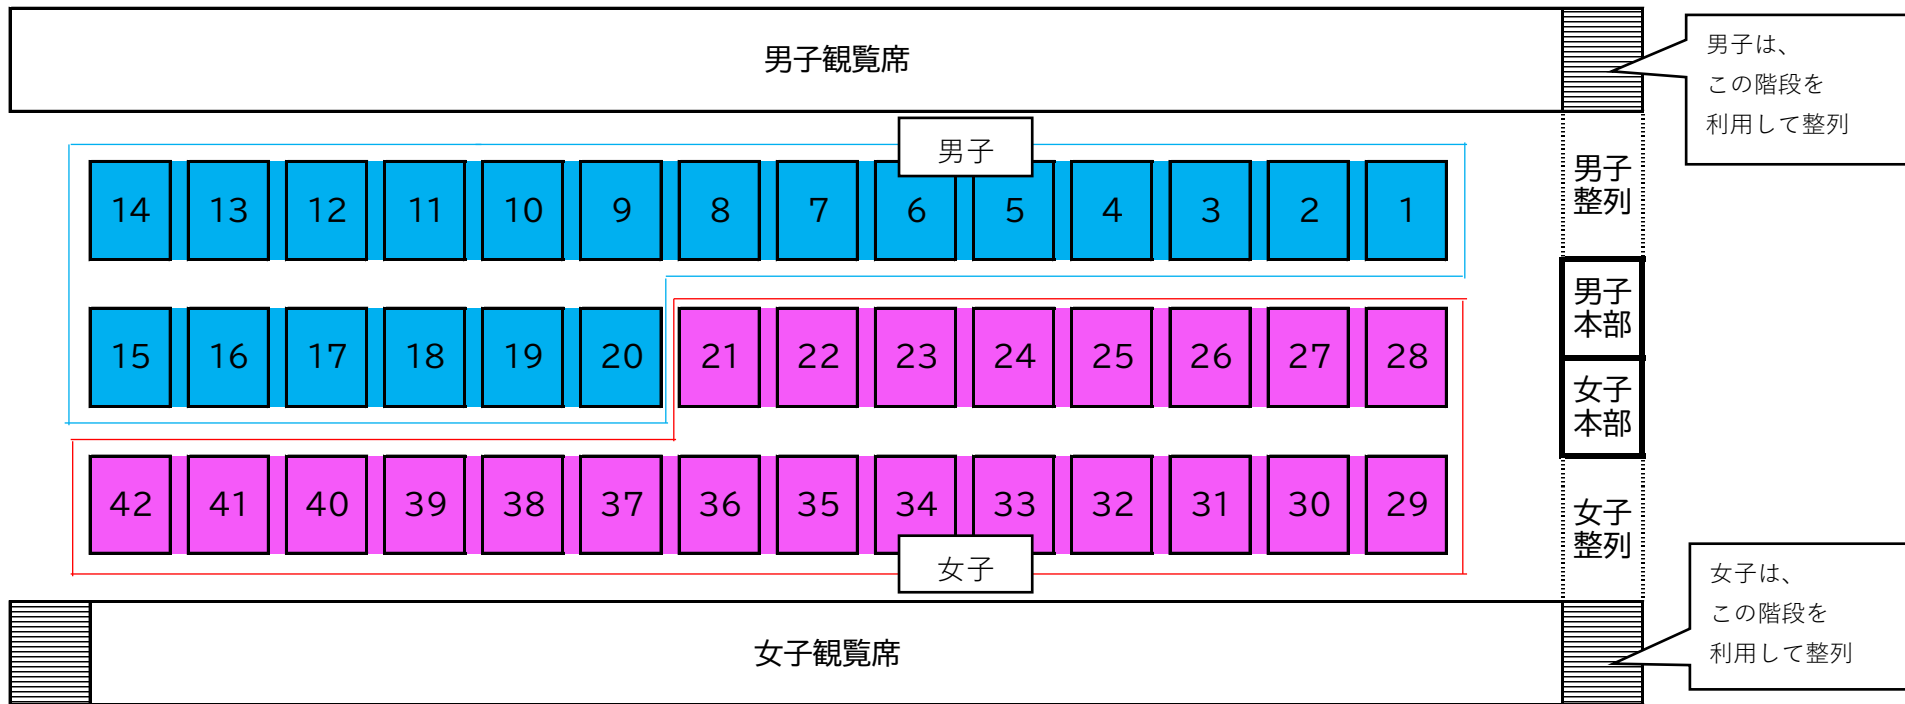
男子観覧席

男子は、
この階段を
利用して整列

男子

| 14 | 13 | 12 | 11 | 10 | 9 | 8 | 7 | 6 | 5 | 4 | 3 | 2 | 1 |
|---|---|---|---|---|---|---|---|---|---|---|---|---|---|
| 15 | 16 | 17 | 18 | 19 | 20 | 21 | 22 | 23 | 24 | 25 | 26 | 27 | 28 |
| 42 | 41 | 40 | 39 | 38 | 37 | 36 | 35 | 34 | 33 | 32 | 31 | 30 | 29 |

女子

男子
整列

男子
本部

女子
本部

女子
整列

女子は、
この階段を
利用して整列

女子観覧席